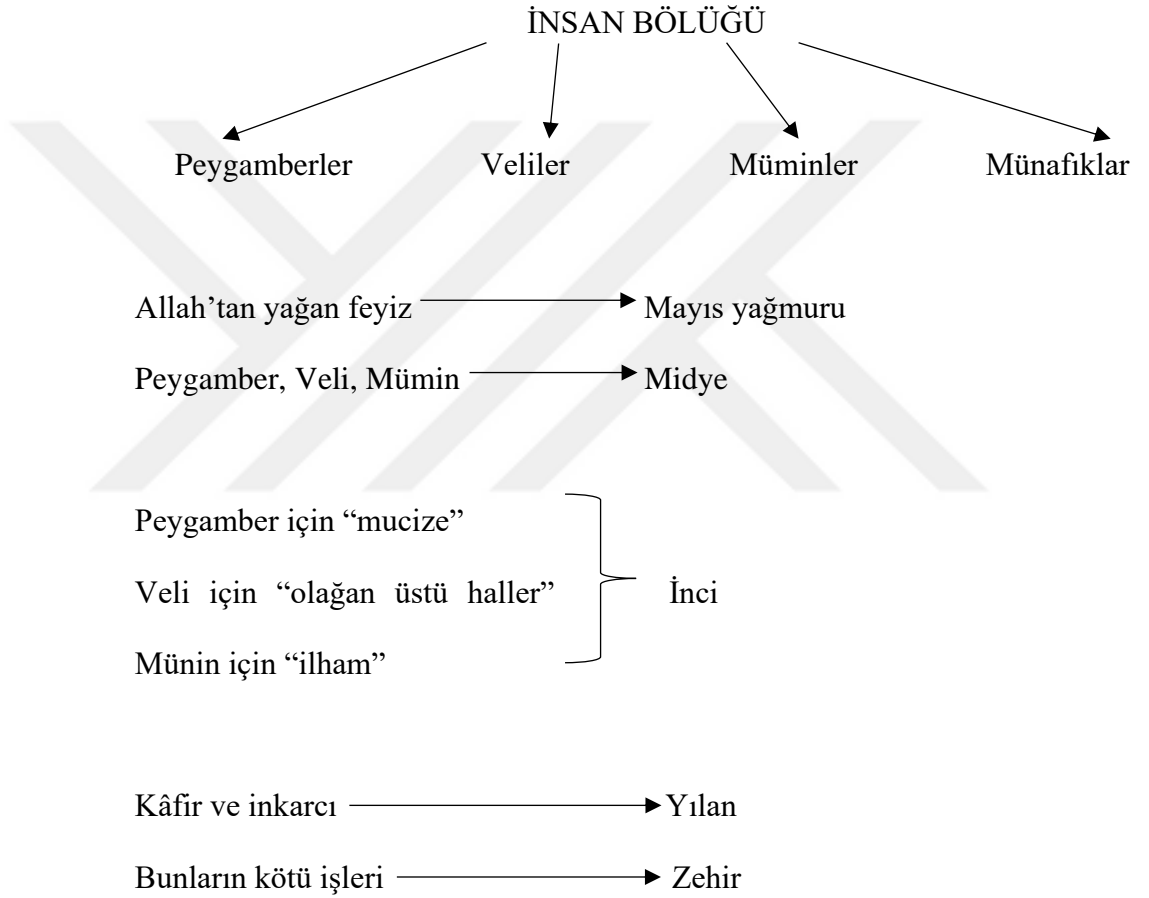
İNSAN BÖLÜĞÜ

Peygamberler Veliler Müminler Münafıklar

Allah’tan yağan feyiz → Mayıs yağmuru

Peygamber, Veli, Mümin → Midye

Peygamber için “mucize”
Veli için “olağan üstü haller”
Münin için “ilham”
İnci

Kâfir ve inkarcı → Yılan

Bunların kötü işleri → Zehir